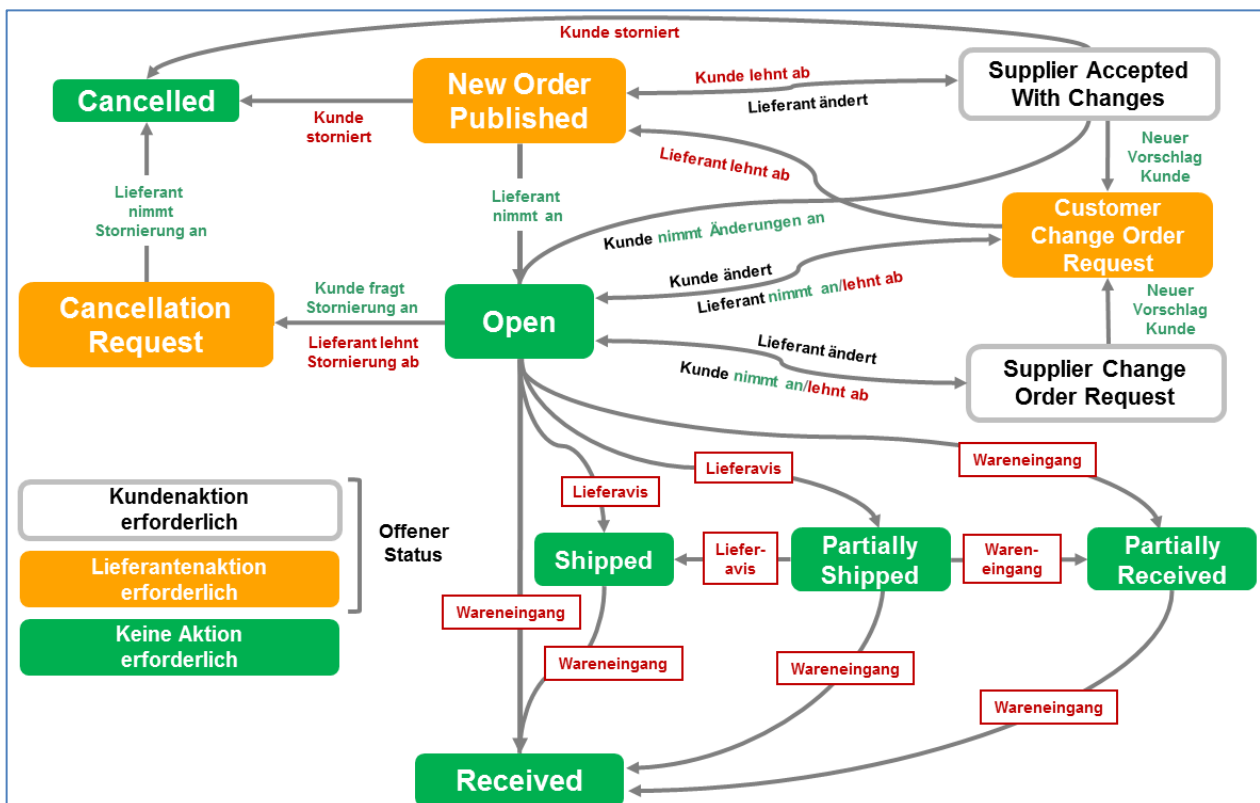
Kunde storniert

Cancelled

Kunde storniert

New Order Published

Kunde lehnt ab

Lieferant ändert

Supplier Accepted With Changes

Lieferant lehnt ab

Neuer Vorschlag Kunde

Lieferant nimmt Stornierung an

Lieferant nimmt an

Kunde nimmt Änderungen an

Customer Change Order Request

Kunde ändert

Lieferant nimmt an/lehnt ab

Cancellation Request

Kunde fragt Stornierung an

Lieferant lehnt Stornierung ab

Open

Neuer Vorschlag Kunde

Lieferant ändert

Kunde nimmt an/lehnt ab

Supplier Change Order Request

Lieferavis

Wareneingang

Lieferavis

Kundenaktion erforderlich

Lieferantenaktion erforderlich

Keine Aktion erforderlich

Offener Status

Shipped

Liefer-avis

Partially Shipped

Waren-eingang

Partially Received

Wareneingang

Wareneingang

Wareneingang

Wareneingang

Received